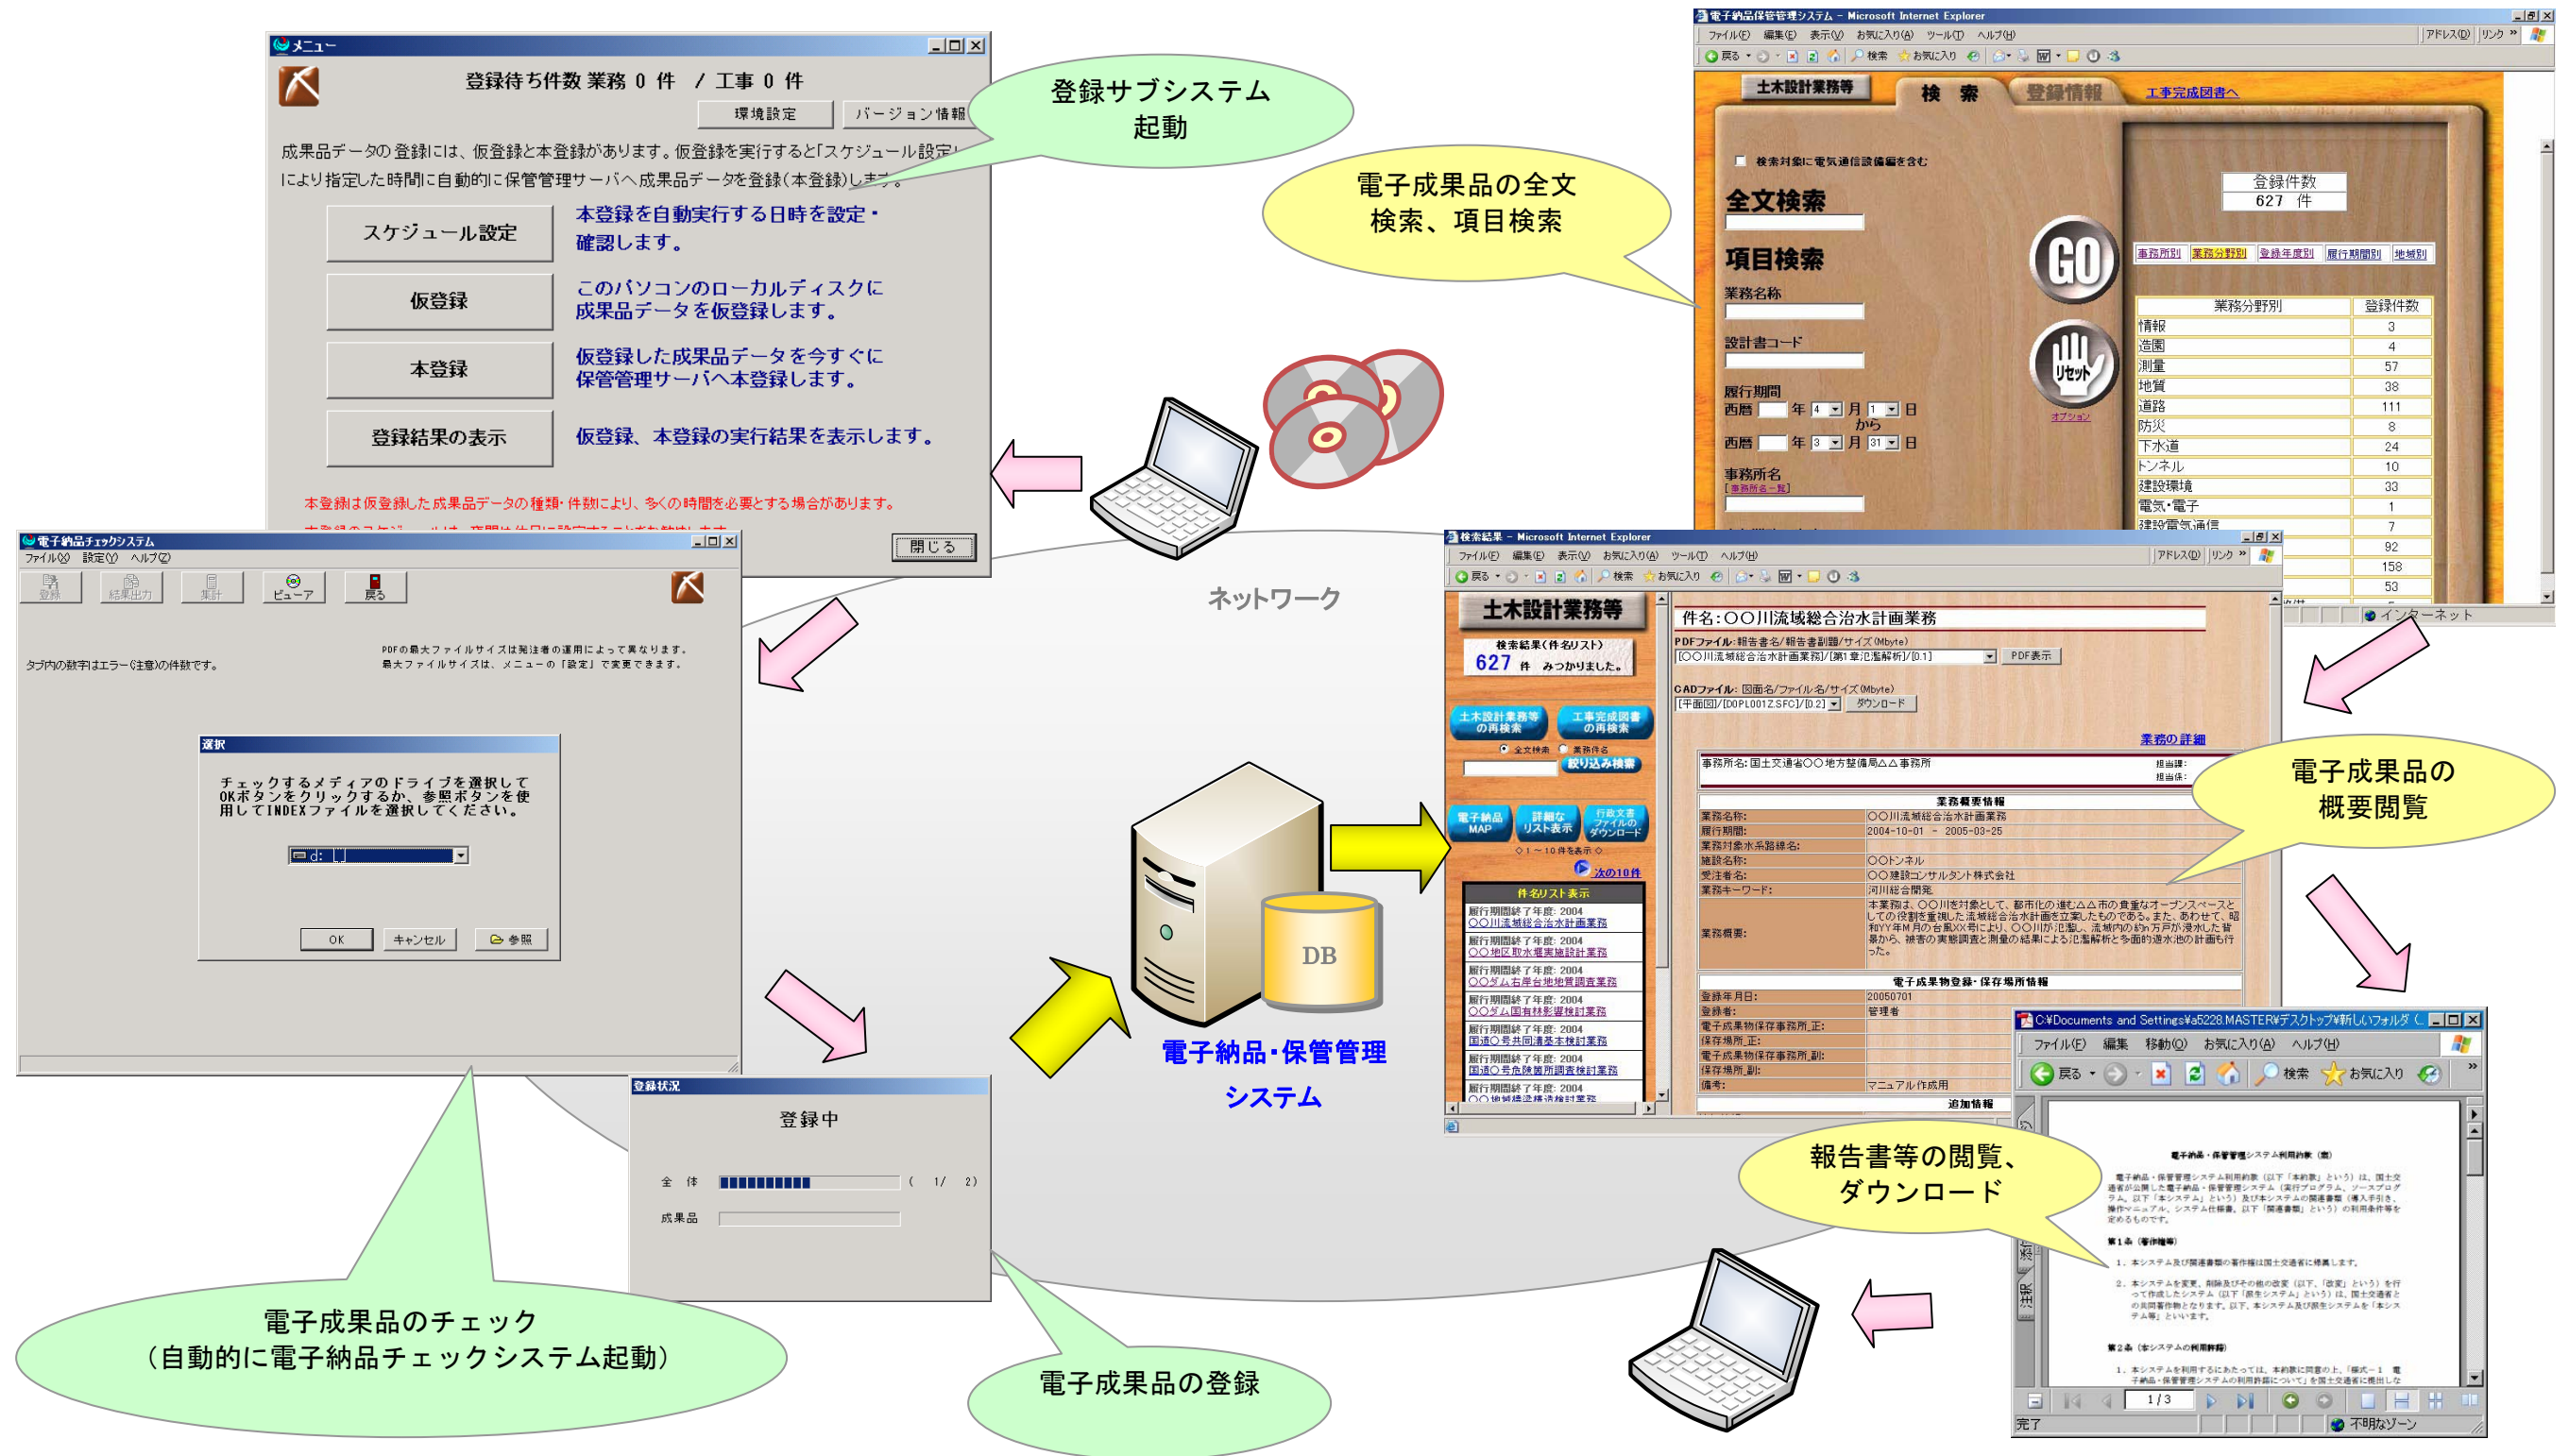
メニュー

登録待ち件数 業務 0 件 / 工事 0 件

環境設定 バージョン情報

成果品データの登録には、仮登録と本登録があります。仮登録を実行すると「スケジュール設定」により指定した時間に自動的に保管管理サーバへ成果品データを登録(本登録)します。

スケジュール設定 本登録を自動実行する日時を設定・確認します。

仮登録 このパソコンのローカルディスクに成果品データを仮登録します。

本登録 仮登録した成果品データを今すぐに保管管理サーバへ本登録します。

登録結果の表示 仮登録、本登録の実行結果を表示します。

本登録は仮登録した成果品データの種類・件数により、多くの時間を必要とする場合があります。

閉じる

登録サブシステム起動

電子成果品の全文検索、項目検索

電子納品保管管理システム - Microsoft Internet Explorer

ファイル(F) 編集(E) 表示(V) お気に入り(A) ツール(T) ヘルプ(H)

土木設計業務等 検索 登録情報 工事完成図書へ

全文検索

項目検索

業務名称

設計書コード

履行期間

西暦 年 4 月 1 日 から

西暦 年 3 月 31 日

事務所名

GO

リセット

登録件数 627 件

事務所別 業務分野別 登録年度別 履行期間別 地域別

| 業務分野別 | 登録件数 |
|---|---|
| 情報 | 3 |
| 造園 | 4 |
| 測量 | 57 |
| 地質 | 38 |
| 道路 | 111 |
| 防災 | 8 |
| 下水道 | 24 |
| トンネル | 10 |
| 建設環境 | 33 |
| 電気・電子 | 1 |
| 建設電気通信 | 7 |
| | 92 |
| | 158 |
| | 53 |

インターネット

電子納品チェックシステム

ファイル(F) 設定(V) ヘルプ(Z)

登録 結果出力 集計 ビューア 戻る

タブ内の数字はエラー(注意)の件数です。

PDFの最大ファイルサイズは発注者の運用によって異なります。最大ファイルサイズは、メニューの「設定」で変更できます。

選択

チェックするメディアのドライブを選択してOKボタンをクリックするか、参照ボタンを使用してINDEXファイルを選択してください。

d:

OK キャンセル 参照

ネットワーク

検索結果 - Microsoft Internet Explorer

土木設計業務等

検索結果(件名リスト) 627 件 みつかりました。

件名:○○川流域総合治水計画業務

PDFファイル PDF表示

CADファイル ダウンロード

業務の詳細

事務所名:国土交通省○○地方整備局△△事務所

業務概要情報

業務名称: ○○川流域総合治水計画業務

履行期間: 2004-10-01 ~ 2005-03-25

施設名称: ○○トンネル

受注者名: ○○建設コンサルタント株式会社

業務キーワード: 河川総合開発

電子成果物登録・保存場所情報

登録年月日: 20050701

登録者: 管理者

備考: マニュアル作成用

電子成果品の概要閲覧

DB

電子納品・保管管理システム

登録状況

登録中

全体 ( 1/ 2)

成果品

報告書等の閲覧、ダウンロード

電子成果品のチェック(自動的に電子納品チェックシステム起動)

電子成果品の登録

完了

不明なゾーン